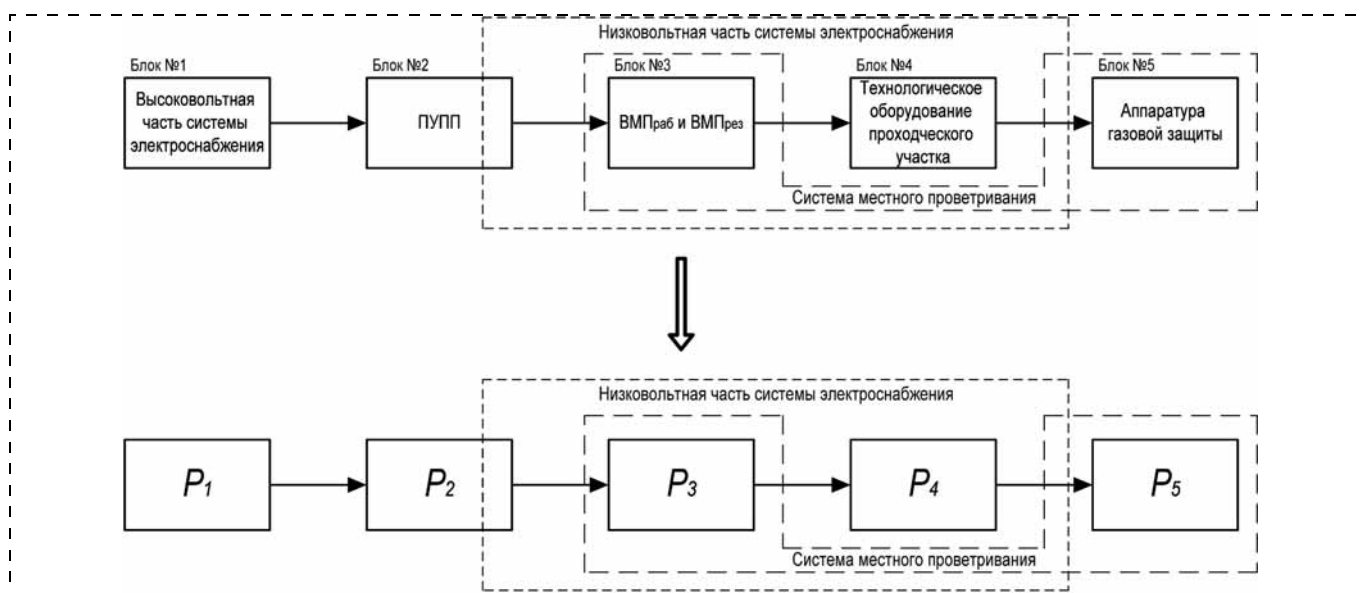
Низковольтная часть системы электроснабжения

Блок №1
Высоковольтная часть системы электроснабжения

Блок №2
ПУПП

Блок №3
ВМП$_{раб}$ и ВМП$_{рез}$

Блок №4
Технологическое оборудование проходческого участка

Блок №5
Аппаратура газовой защиты

Система местного проветривания

Низковольтная часть системы электроснабжения

$P_1$

$P_2$

$P_3$

$P_4$

$P_5$

Система местного проветривания